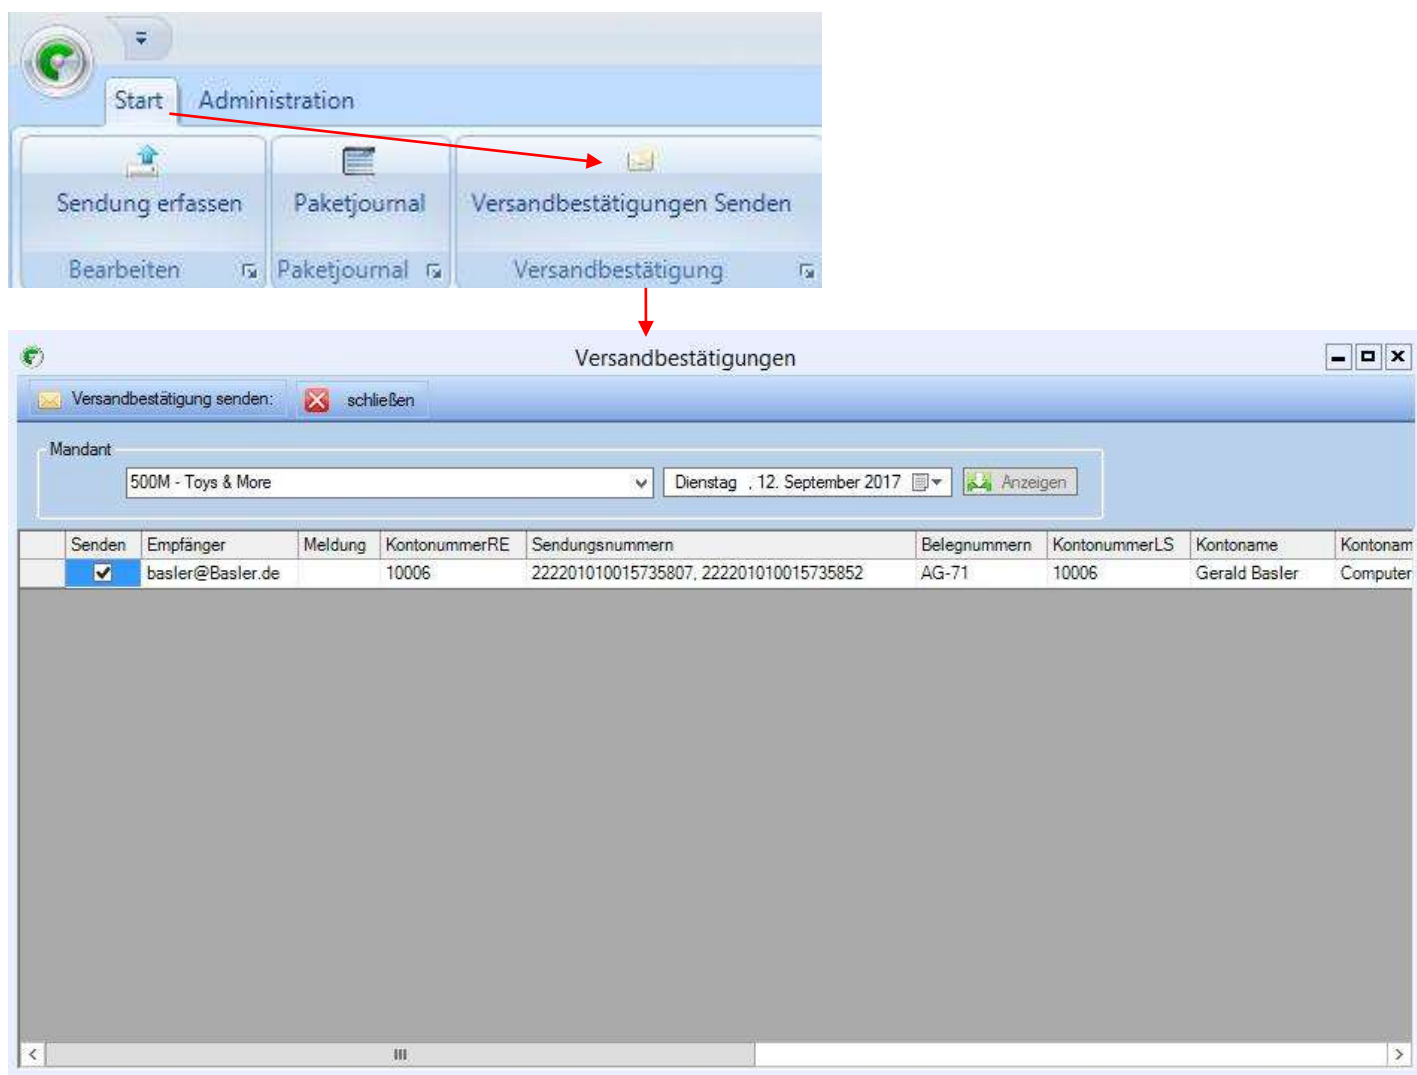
Start Administration

Sendung erfassen
Bearbeiten

Paketjournal
Paketjournal

Versandbestätigungen Senden
Versandbestätigung

Versandbestätigungen

Versandbestätigung senden: schließen

Mandant
500M - Toys & More
Dienstag , 12. September 2017
Anzeigen

| Senden | Empfänger | Meldung | KontonummerRE | Sendungsnummern | Belegnummern | KontonummerLS | Kontoname | Kontonam |
|---|---|---|---|---|---|---|---|---|
| ✓ | basler@Basler.de | | 10006 | 222201010015735807, 222201010015735852 | AG-71 | 10006 | Gerald Basler | Computer |